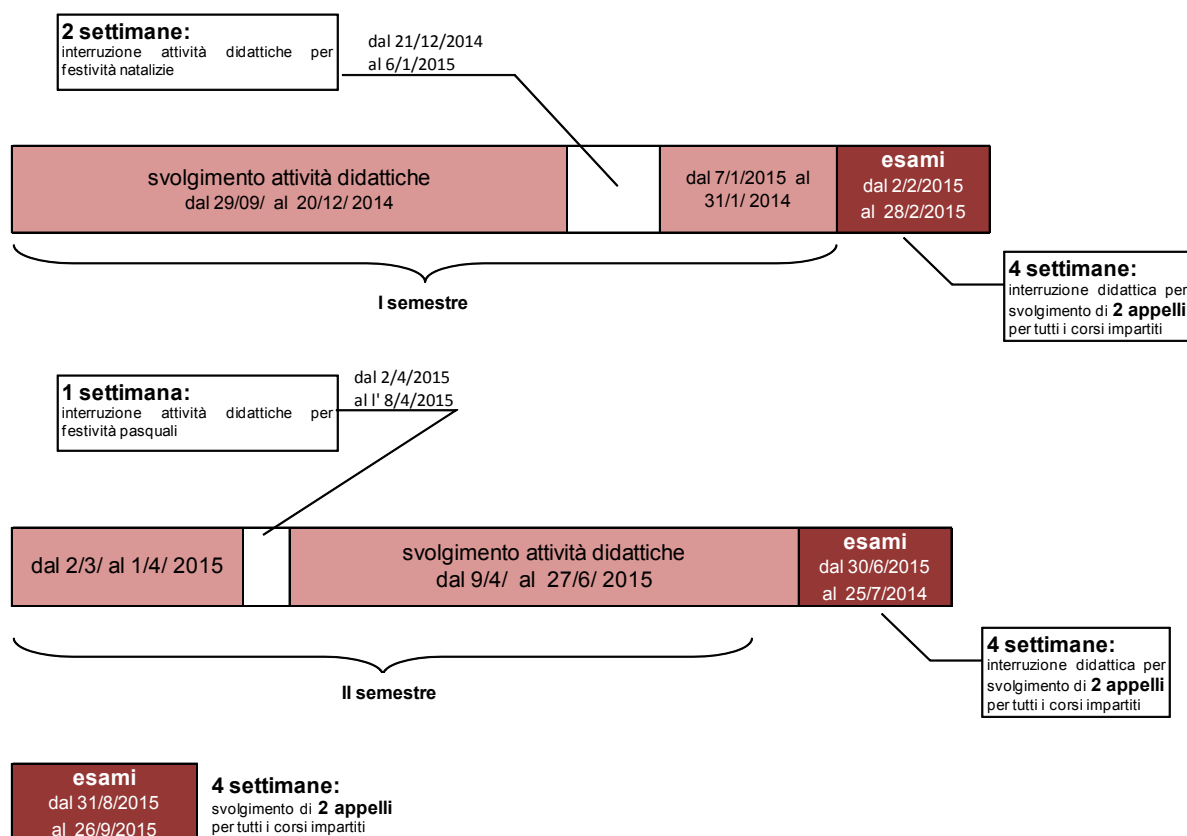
**2 settimane:**
interruzione attività didattiche per festività natalizie

dal 21/12/2014
al 6/1/2015

svolgimento attività didattiche
dal 29/09/ al 20/12/ 2014

dal 7/1/2015 al 31/1/ 2014

esami
dal 2/2/2015
al 28/2/2015

I semestre

**4 settimane:**
interruzione didattica per svolgimento di **2 appelli** per tutti i corsi impartiti

**1 settimana:**
interruzione attività didattiche per festività pasquali

dal 2/4/2015
al l' 8/4/2015

dal 2/3/ al 1/4/ 2015

svolgimento attività didattiche
dal 9/4/ al 27/6/ 2015

esami
dal 30/6/2015
al 25/7/2014

II semestre

**4 settimane:**
interruzione didattica per svolgimento di **2 appelli** per tutti i corsi impartiti

esami
dal 31/8/2015
al 26/9/2015

**4 settimane:**
svolgimento di **2 appelli** per tutti i corsi impartiti